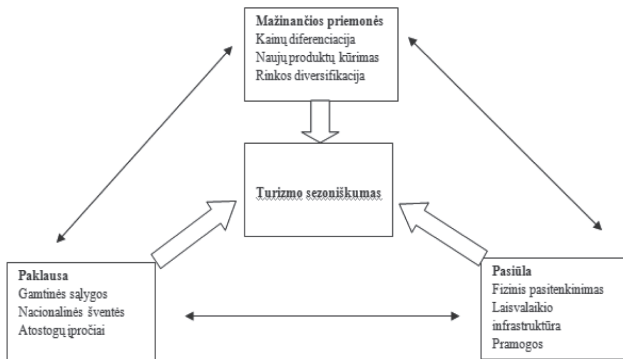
Mažinančios priemonės
Kainų diferenciacija
Naujų produktų kūrimas
Rinkos diversifikacija

Turizmo sezoniškumas

Paklausa
Gamtinės sąlygos
Nacionalinės šventės
Atostogų įpročiai

Pasiūla
Fizinis pasitenkinimas
Laisvalaikio infrastruktūra
Pramogos